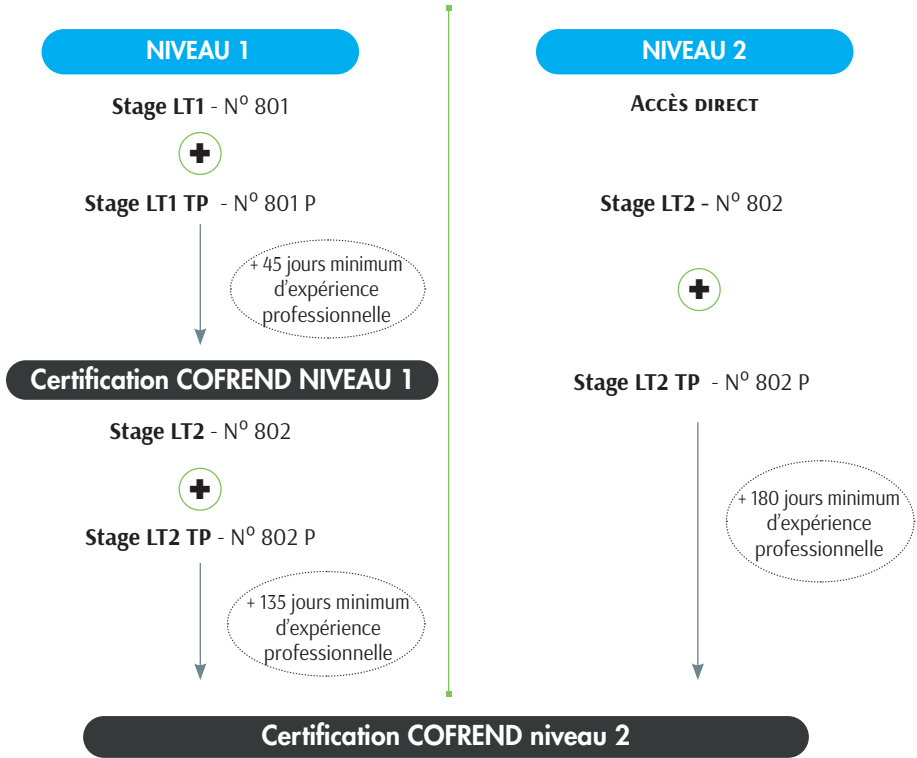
NIVEAU 1

Stage LT1 - N° 801

Stage LT1 TP - N° 801 P

+ 45 jours minimum d'expérience professionnelle

Certification COFREND NIVEAU 1

Stage LT2 - N° 802

Stage LT2 TP - N° 802 P

+ 135 jours minimum d'expérience professionnelle

NIVEAU 2

Accès direct

Stage LT2 - N° 802

Stage LT2 TP - N° 802 P

+ 180 jours minimum d'expérience professionnelle

Certification COFREND niveau 2